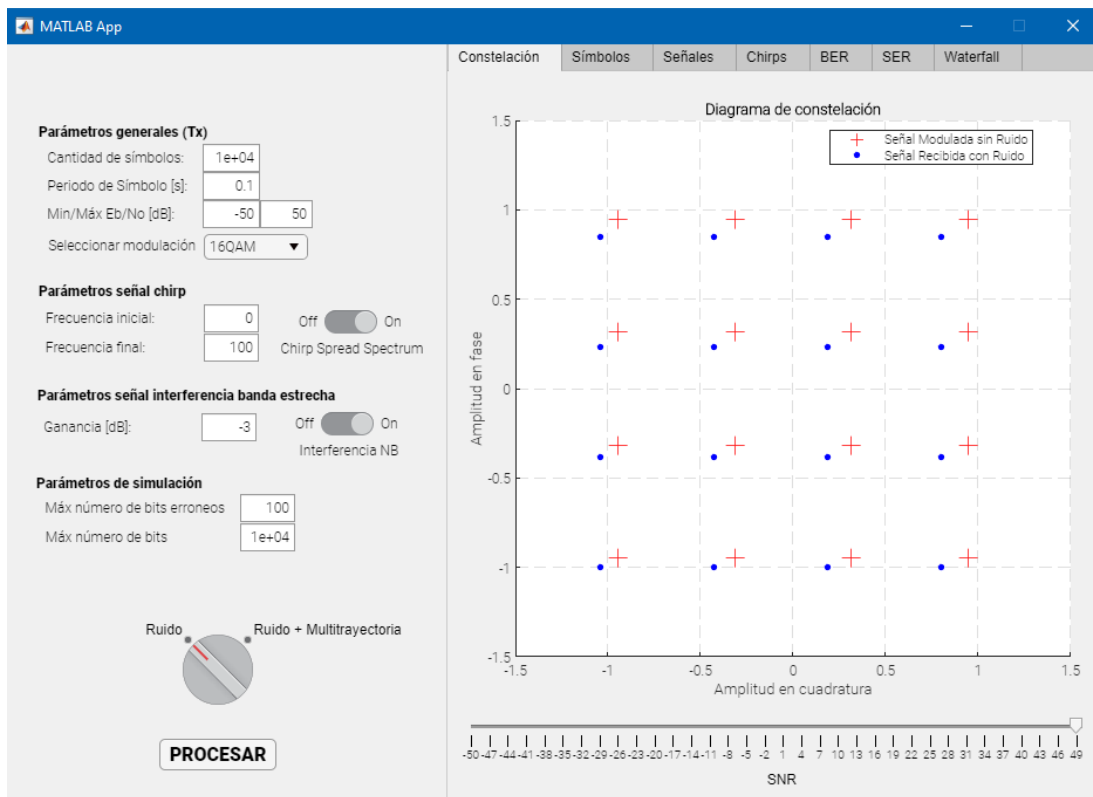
MATLAB App

Constelación | Símbolos | Señales | Chirps | BER | SER | Waterfall

Parámetros generales (Tx)
Cantidad de símbolos: 1e+04
Periodo de Símbolo [s]: 0.1
Min/Máx Eb/No [dB]: -50 50
Seleccionar modulación 16QAM

Parámetros señal chirp
Frecuencia inicial: 0
Frecuencia final: 100
Off On
Chirp Spread Spectrum

Parámetros señal interferencia banda estrecha
Ganancia [dB]: -3
Off On
Interferencia NB

Parámetros de simulación
Máx número de bits erroneos 100
Máx número de bits 1e+04

Ruido
Ruido + Multitrayectoria

PROCESAR

Diagrama de constelación
Señal Modulada sin Ruido
Señal Recibida con Ruido
1.5
1
0.5
0
-0.5
-1
-1.5
Amplitud en fase
-1.5 -1 -0.5 0 0.5 1 1.5
Amplitud en cuadratura

-50 -47 -44 -41 -38 -35 -32 -29 -26 -23 -20 -17 -14 -11 -8 -5 -2 1 4 7 10 13 16 19 22 25 28 31 34 37 40 43 46 49
SNR